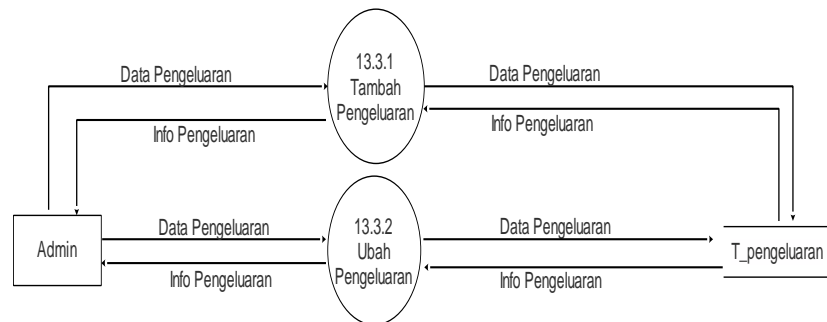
Data Pengeluaran

13.3.1
Tambah
Pengeluaran

Data Pengeluaran

Info Pengeluaran

Info Pengeluaran

Admin

Data Pengeluaran

13.3.2
Ubah
Pengeluaran

Data Pengeluaran

T_pengeluaran

Info Pengeluaran

Info Pengeluaran